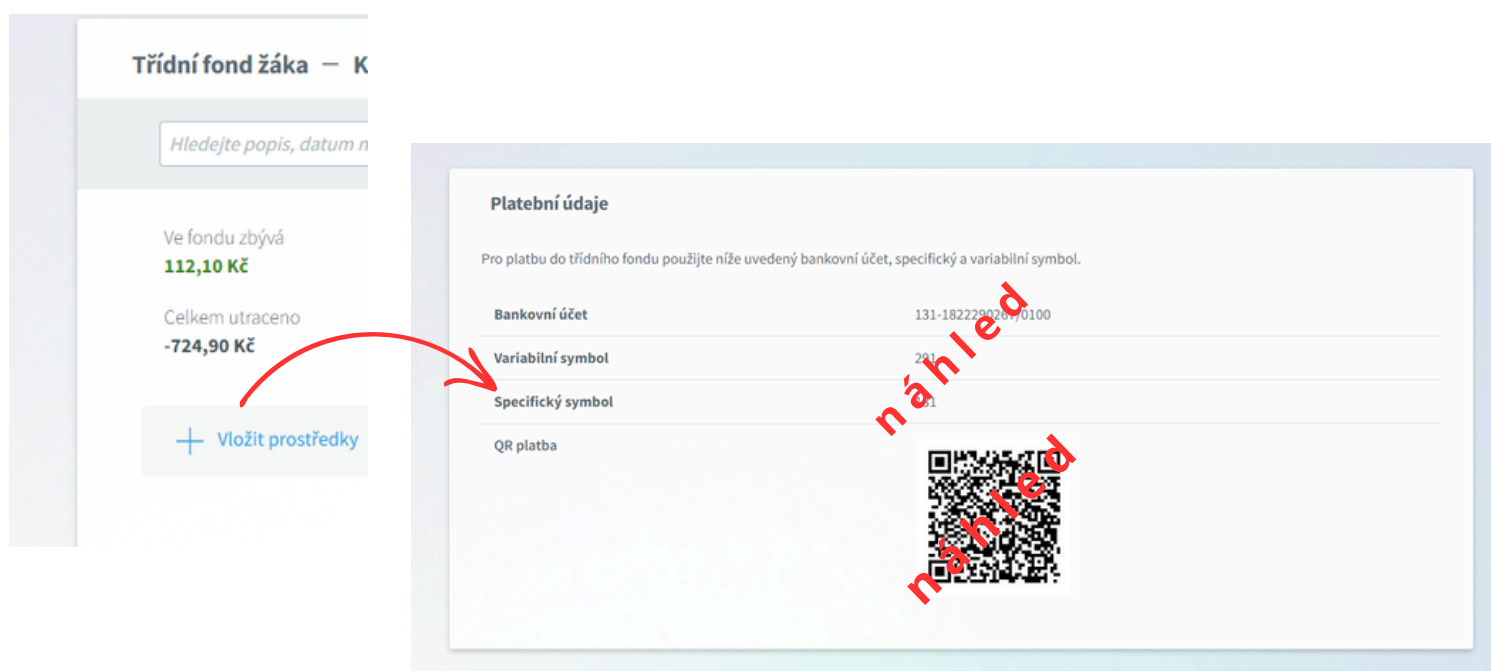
Třídní fond žáka — K

Hledejte popis, datum n

Ve fondu zbývá
112,10 Kč

Celkem utraceno
-724,90 Kč

Vložit prostředky

Platební údaje

Pro platbu do třídního fondu použijte níže uvedený bankovní účet, specifický a variabilní symbol.

| | |
|---|---|
| Bankovní účet | 131-18222902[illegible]/0100 |
| Variabilní symbol | 291 |
| Specifický symbol | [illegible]31 |
| QR platba | |

náhled

náhled